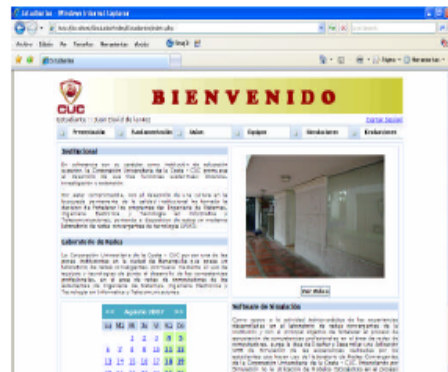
Estudiante - Windows Internet Explorer

Archivo Edición Ver Favoritos Herramientas Ayuda

Estudiante

CUC

BIENVENIDO

Estudiante: Juan David de Lorenz

Cerrar Sesión

Presentación | Fundamentación | Guías | Equipos | Simulaciones | Evaluaciones

Institucional

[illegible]

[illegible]

Laboratorio de Redes

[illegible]

Ver Video

Software de Simulación

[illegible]

<< Agosto 2007 >>

| Lu | Ma | Mi | Ju | Vi | Sá | Do |
|---|---|---|---|---|---|---|
| | | 1 | 2 | 3 | 4 | 5 |
| 6 | 7 | 8 | 9 | 10 | 11 | 12 |
| 13 | 14 | 15 | 16 | 17 | 18 | 19 |
| 20 | 21 | 22 | 23 | 24 | 25 | 26 |